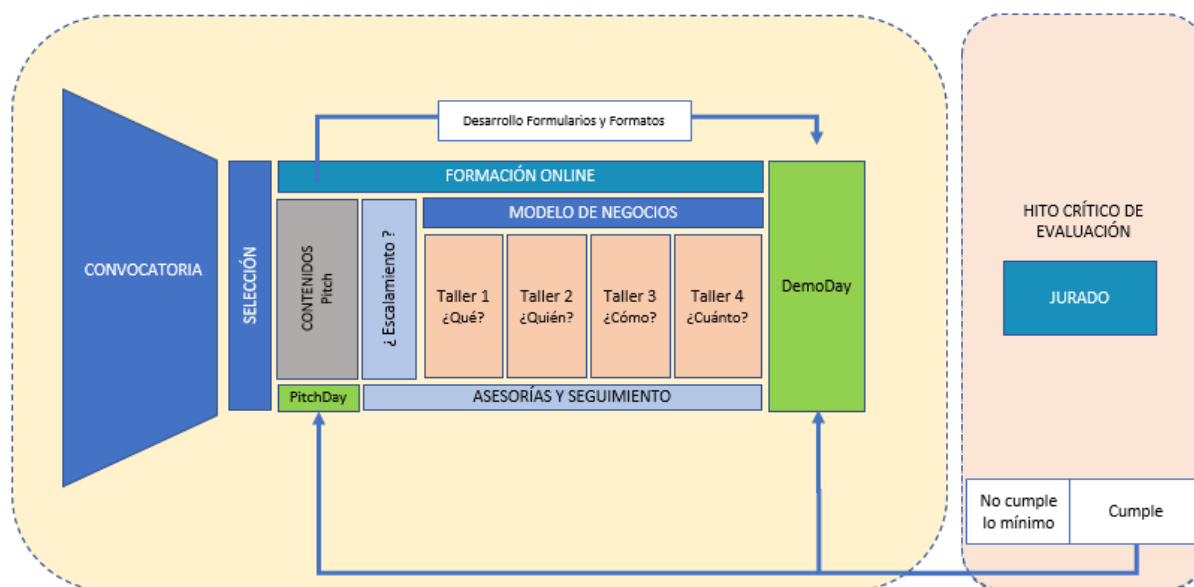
Desarrollo Formularios y Formatos

CONVOCATORIA

SELECCIÓN

FORMACIÓN ONLINE

CONTENIDOS
Pitch

¿ Escalamiento ?

MODELO DE NEGOCIOS

Taller 1
¿Qué?

Taller 2
¿Quién?

Taller 3
¿Cómo?

Taller 4
¿Cuánto?

PitchDay

ASESORÍAS Y SEGUIMIENTO

DemoDay

HITO CRÍTICO DE EVALUACIÓN

JURADO

No cumple lo mínimo

Cumple